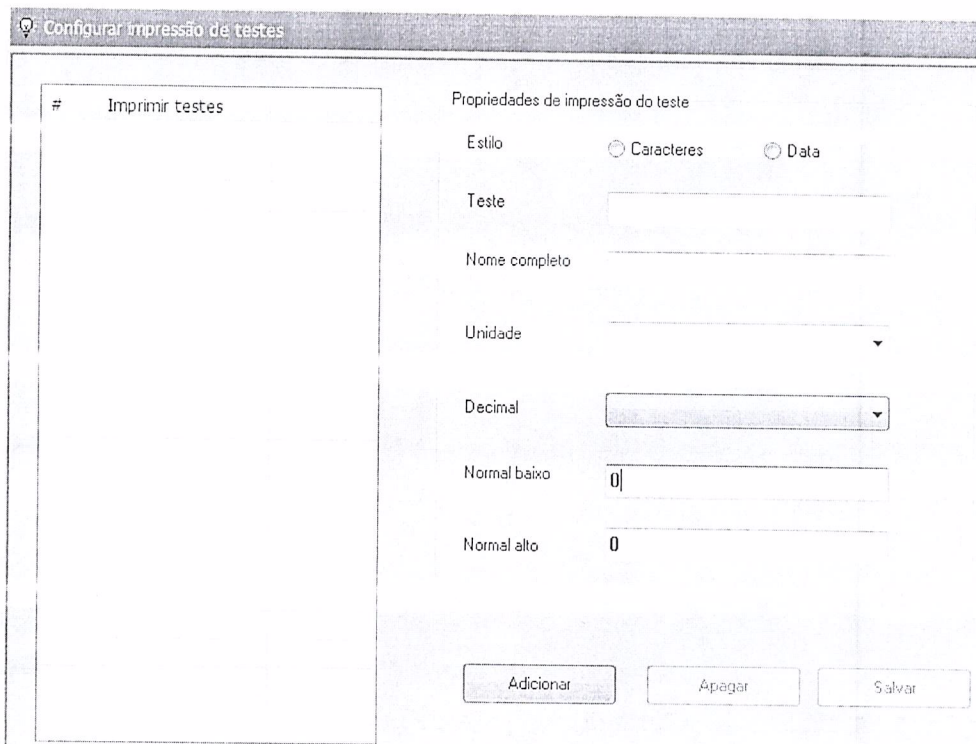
Configurar impressão de testes

| # | Imprimir testes |
|---|---|

Propriedades de impressão do teste

Estilo
Caracteres
Data

Teste

Nome completo

Unidade

Decimal

Normal baixo
0

Normal alto
0

Adicionar
Apagar
Salvar